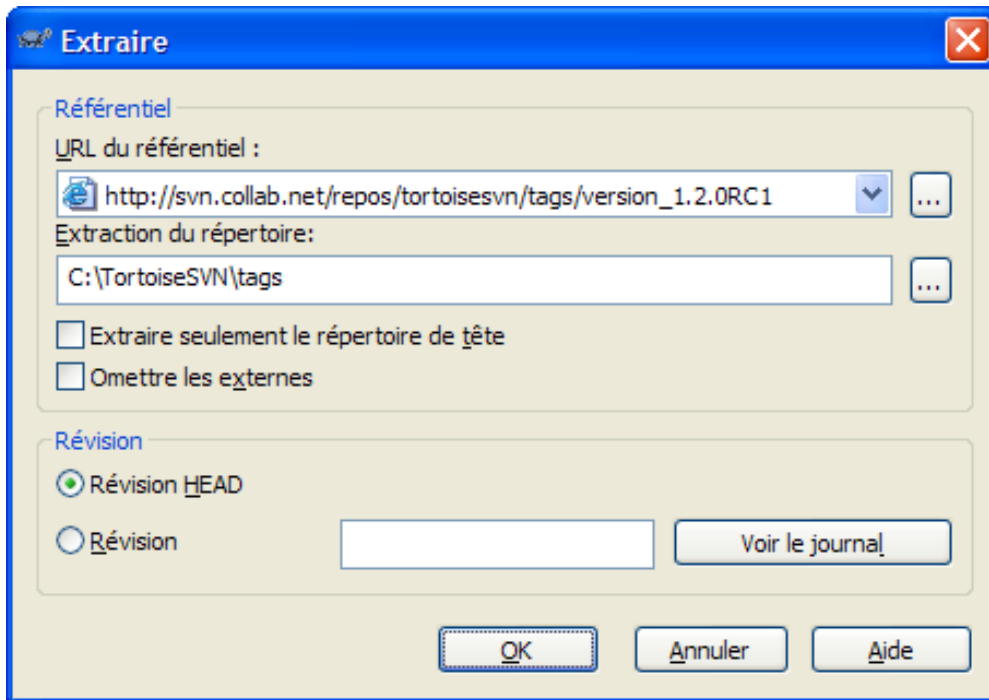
Extraire

Référentiel

URL du référentiel :

http://svn.collab.net/repos/tortoisesvn/tags/version_1.2.0RC1

...

Extraction du répertoire:

C:\TortoiseSVN\tags

...

Extraire seulement le répertoire de tête

Omettre les externes

Révision

Révision HEAD

Révision

Voir le journal

OK

Annuler

Aide